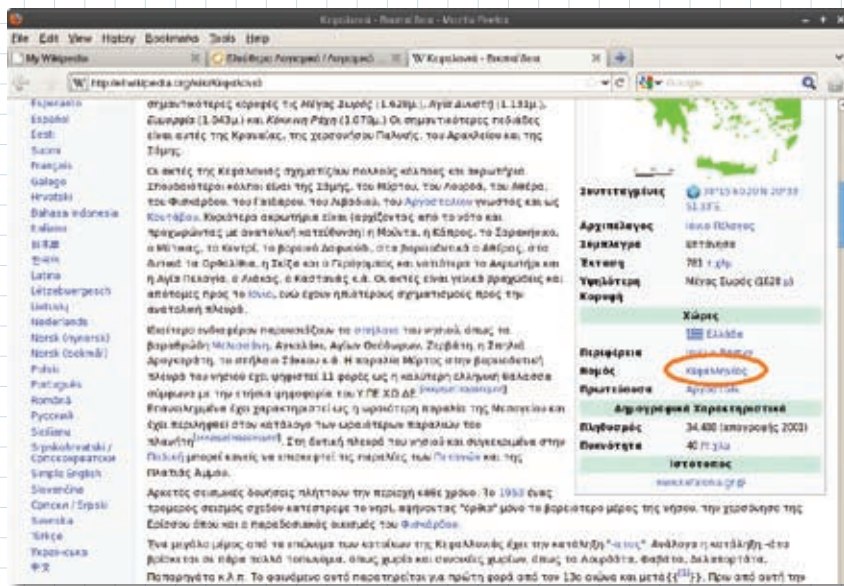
Κεφαλονιά - Βικιπαίδεια - Mozilla Firefox

File Edit View History Bookmarks Tools Help

My Wikipedia | Επεξεργασία Λογισμικό / Λογισμικό | W Κεφαλονιά - Βικιπαίδεια

http://el.wikipedia.org/wiki/Κεφαλονιά

Esperanto
Español
Eesti
Suomi
Français
Galego
Hrvatski
Bahasa Indonesia
Italiano
日本語
한국어
Latina
Lëtzebuergesch
Lietuvių
Nederlands
Norsk (nynorsk)
Norsk (bokmål)
Polski
Português
Română
Русский
Sicilianu
Srpskohrvatski / Српскохрватски
Simple English
Slovenčina
Српски / Srpski
Svenska
Türkçe
Українська
中文

σημαντικότερες κορυφές τις Μέγας Σωρός (1.628μ.), Αγία Δυνατή (1.131μ.), Ευμορφία (1.043μ.) και Κόκκινη Ράχη (1.070μ.). Οι σημαντικότερες πεδιάδες είναι αυτές της Κρανιάς, της χερσονήσου Παλικής, του Αραλίσσου και της Σάμης.

Οι ακτές της Κεφαλονιάς σχηματίζουν πολλούς κόλπους και ακρωτήρια. Σπουδαιότεροι κόλποι είναι της Σάμης, του Μύρτου, του Λουρδά, του Αθέρα, του Φισκάρδου, του Γαλάριου, του Λιβαδιού, του Αργοστολίου γνωστός και ως Κουτάβος. Κυριότερα ακρωτήρια είναι (αρχίζοντας από το νότο και προχωρώντας με ανατολική κατεύθυνση) η Μούντα, η Κάπρος, το Σαρακήνικο, ο Μύτικας, το Κοντρί, το βορειοά Δαφνούδι, στα βορειοδυτικά ο Αθέρας, στα δυτικά το Ορθολίθια, η Σκίζα και ο Γερόγομπος και νοτιότερα το Ακρωτήρι και η Αγία Πελαγία, ο Λιάκας, ο Καστανάς κ.ά. Οι ακτές είναι γενικά βραχώδεις και απότομες προς το Ιόνιο, ενώ έχουν ηπιότερους σχηματισμούς προς την ανατολική πλευρά.

Ιδιαίτερο ενδιαφέρον παρουσιάζουν τα σπήλαια του νησιού όπως τα βαραθρώδη Μελισσάνη, Αγγαλάκι, Αγίων Θεοδώρων, Ζερβάτη, η Σπηλιά Δρογκαράτη, το σπήλαιο Σάκκου κ.ά. Η παραλία Μύρτος στην βορειοδυτική πλευρά του νησιού έχει ψηφιστεί 11 φορές ως η καλύτερη ελληνική θαλάσσια σύμφωνα με την ετήσια ψηφοφορία του ΥΠΕΧΩΔΕ. Επισκέψιμη είναι χαρακτηριστικής η ωραιότατη παραλία της Μελισσάνη και έχει περιληφθεί στον κατάλογο των ωραιότερων παραλιών του πλανήτη. Στη δυτική πλευρά του νησιού και συγκεκριμένα στην Παλική μπορεί κανείς να επισκεφτεί τις παραλίες των Πετανών και της Πλατιάς Άμμου.

Αρκετοί σεισμικοί δονήσεις πλήττουν την περιοχή κάθε χρόνο. Το 1953 ένας τρομερός σεισμός σχεδόν κατέστρεψε το νησί, αφήνοντας "όρθιο" μόνο το βορειότερο μέρος της νήσου, την χερσόνησο της Ερίσσου όπου και ο παραδοσιακός οικισμός του Φισκάρδου.

Ένα μεγάλο μέρος από τα επώνυμα των κατοίκων της Κεφαλονιάς έχει την κατάληξη "-ατος". Ανάλογη η κατάληξη -άτα βρίσκεται σε πάρα πολλά τοπωνύμια, όπως χωριά και συνοικίες χωριών, όπως τα Δαυγάτα, Φαβάτα, Δελαπορτάτα, Ποταμιανάτα κ.λ.π. Το φαινόμενο αυτό παρατηρείται για πρώτη φορά από τον 13ο αιώνα και μετά. Πριν από αυτή την

Συντεταγμένες | 38°15′N 20°35′E
Αρχιπέλαγος | Ιόνιο Πέλαγος
Σύμπλεγμα | Επτάνησα
Έκταση | 781 τ.χλμ
Υψηλότερη Κορυφή | Μέγας Σωρός (1628 μ)
Χώρες
Ελλάδα
Περιφέρεια | Ιόνια Νησιά
Νομός | Κεφαλληνίας
Πρωτεύουσα | Αργοστόλι
Δημογραφικά Χαρακτηριστικά
Πληθυσμός | 34.400 (απογραφής 2003)
Πυκνότητα | 40 /τ.χλμ
Ιστότοπος
www.kefalonia.gr